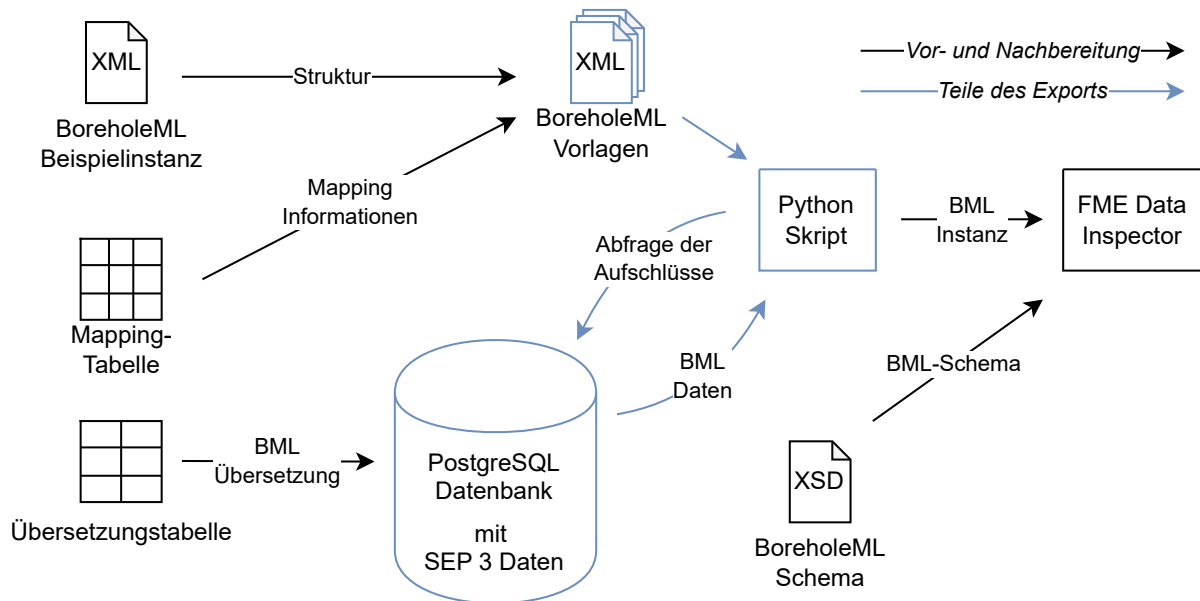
Vor- und Nachbereitung
Teile des Exports

XML
BoreholeML Beispielinstanz

Struktur

XML
BoreholeML Vorlagen

Mapping Informationen

Mapping-Tabelle

Python Skript

BML Instanz

FME Data Inspector

Abfrage der Aufschlüsse

BML Daten

BML-Schema

BML Übersetzung

Übersetzungstabelle

PostgreSQL Datenbank

mit SEP 3 Daten

XSD
BoreholeML Schema